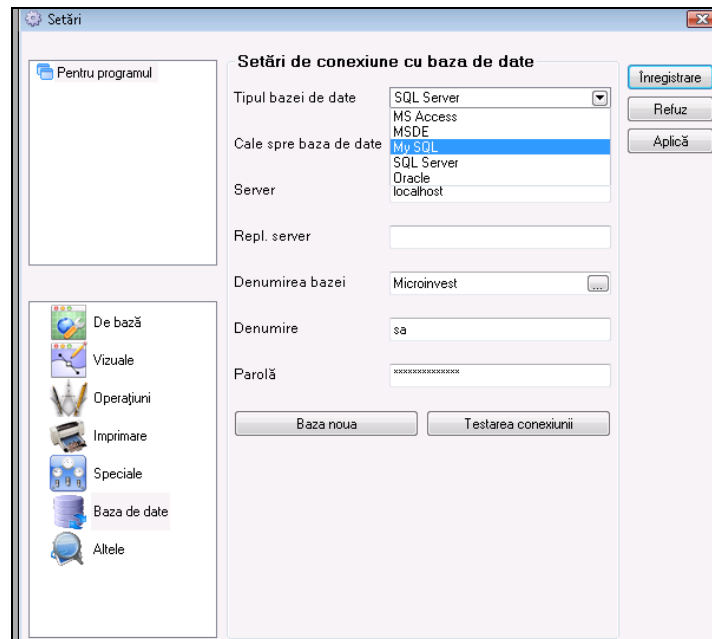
Setări

Pentru programul

Setări de conexiune cu baza de date

Tipul bazei de date SQL Server

MS Access
MSDE
My SQL
SQL Server
Oracle

Cale spre baza de date

Server localhost

Repl. server

Denumirea bazei Microinvest ...

Denumire sa

Parolă **************

Baza noua

Testarea conexiunii

Înregistrare

Refuz

Aplică

De bază

Vizuale

Operațiuni

Imprimare

Speciale

Baza de date

Altele